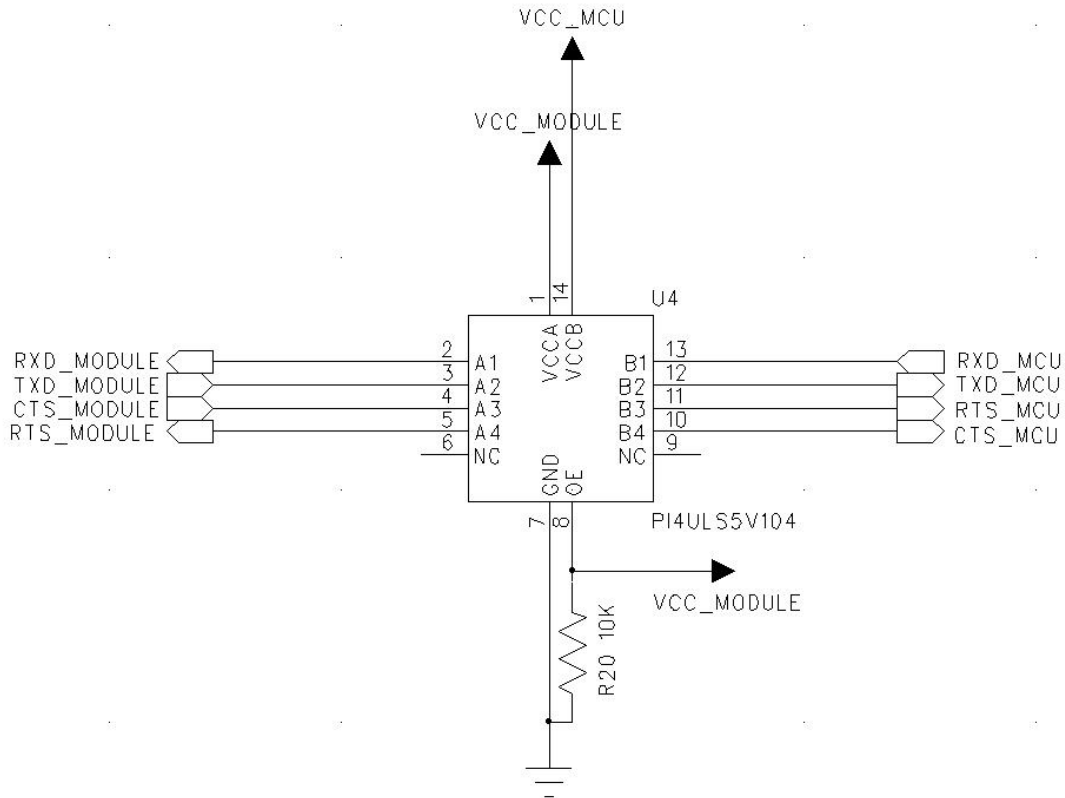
VCC_MCU

VCC_MODULE

1 14 U4

VCCA VCCB

RXD_MODULE 2 A1
TXD_MODULE 3 A2
CTS_MODULE 4 A3
RTS_MODULE 5 A4
6 NC

B1 13 RXD_MCU
B2 12 TXD_MCU
B3 11 RTS_MCU
B4 10 CTS_MCU
NC 9

GND OE

7 8 PI4ULS5V104

VCC_MODULE

R20 10K